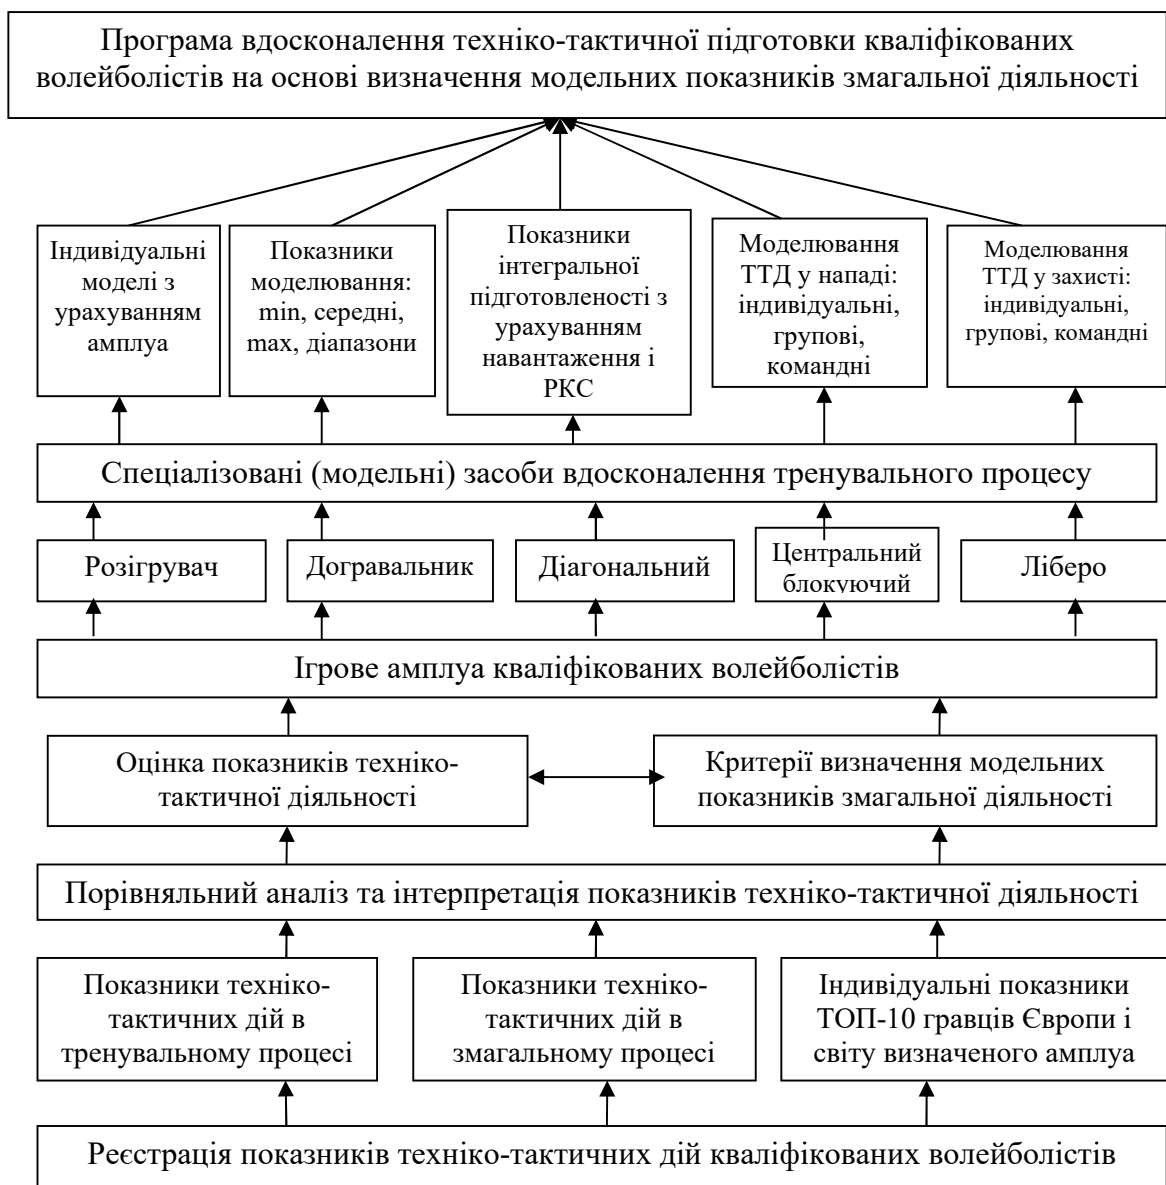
Програма вдосконалення техніко-тактичної підготовки кваліфікованих волейболістів на основі визначення модельних показників змагальної діяльності

Індивідуальні моделі з урахуванням амплуа

Показники моделювання: min, середні, max, діапазони

Показники інтегральної підготовленості з урахуванням навантаження і РКС

Моделювання ТТД у нападі: індивідуальні, групові, командні

Моделювання ТТД у захисті: індивідуальні, групові, командні

Спеціалізовані (модельні) засоби вдосконалення тренувального процесу

Розігрувач

Догравальник

Діагональний

Центральний блокуючий

Ліберо

Ігрове амплуа кваліфікованих волейболістів

Оцінка показників техніко-тактичної діяльності

Критерії визначення модельних показників змагальної діяльності

Порівняльний аналіз та інтерпретація показників техніко-тактичної діяльності

Показники техніко-тактичних дій в тренувальному процесі

Показники техніко-тактичних дій в змагальному процесі

Індивідуальні показники ТОП-10 гравців Європи і світу визначеного амплуа

Реєстрація показників техніко-тактичних дій кваліфікованих волейболістів